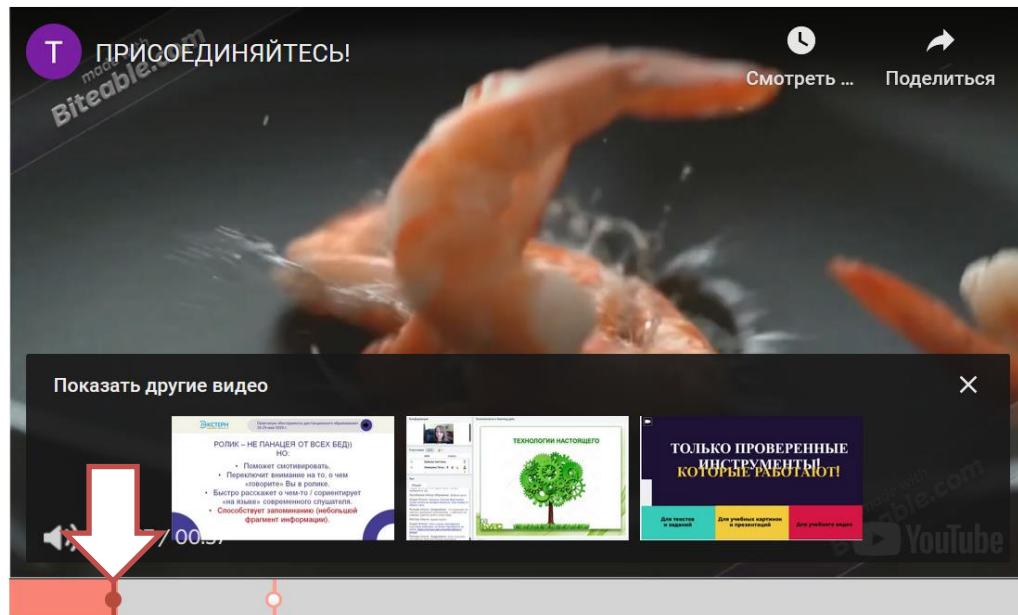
T ПРИСОЕДИНЯЙТЕСЬ!

Смотреть ...

Поделиться

made with Biteable.com

Показать другие видео

ЭКСТЕРН

РОЛИК – НЕ ПАНАЦЕЯ ОТ ВСЕХ БЕД)) НО:
• Поможет смотивировать.
• Переключит внимание на то, о чем «говорите» Вы в ролике.
• Быстро расскажет о чем-то / сориентирует «на языке» современного слушателя.
• Способствует запоминанию (небольшой фрагмент информации).

ТЕХНОЛОГИИ НАСТОЯЩЕГО

ТОЛЬКО ПРОВЕРЕННЫЕ ИНСТРУМЕНТЫ, КОТОРЫЕ РАБОТАЮТ!

Для текстов и заданий
Для учебных картинок и презентаций
Для учебного видео

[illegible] / 00:37

made with Biteable.com

YouTube